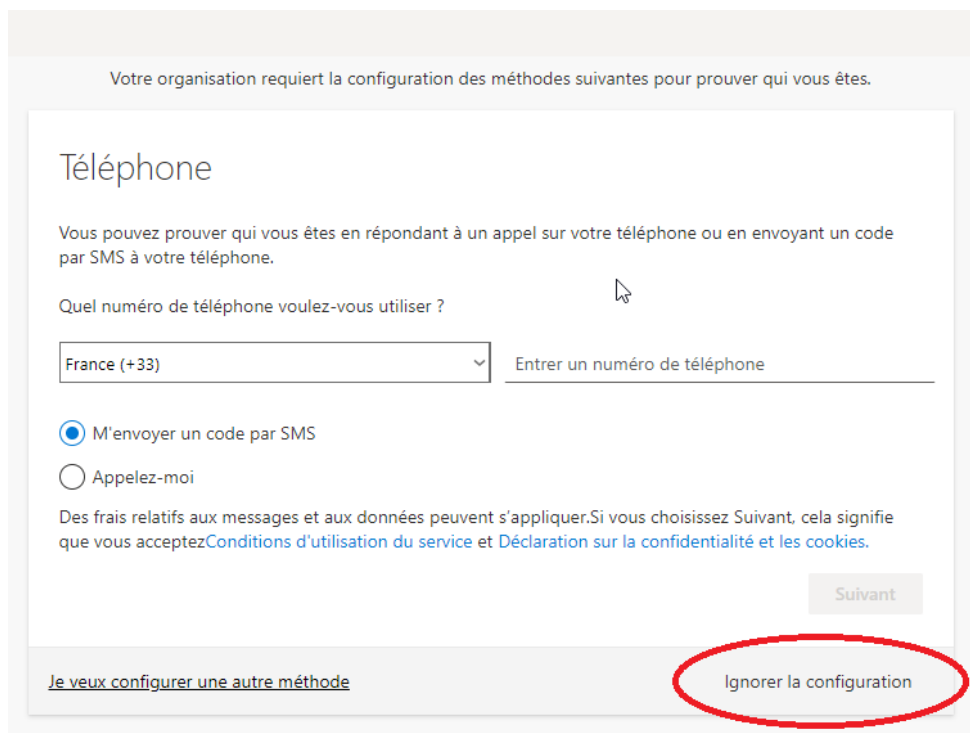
Votre organisation requiert la configuration des méthodes suivantes pour prouver qui vous êtes.

Téléphone

Vous pouvez prouver qui vous êtes en répondant à un appel sur votre téléphone ou en envoyant un code par SMS à votre téléphone.

Quel numéro de téléphone voulez-vous utiliser ?

France (+33)

Entrer un numéro de téléphone

M'envoyer un code par SMS

Appelez-moi

Des frais relatifs aux messages et aux données peuvent s'appliquer.Si vous choisissez Suivant, cela signifie que vous acceptezConditions d'utilisation du service et Déclaration sur la confidentialité et les cookies.

Suivant

Je veux configurer une autre méthode

Ignorer la configuration